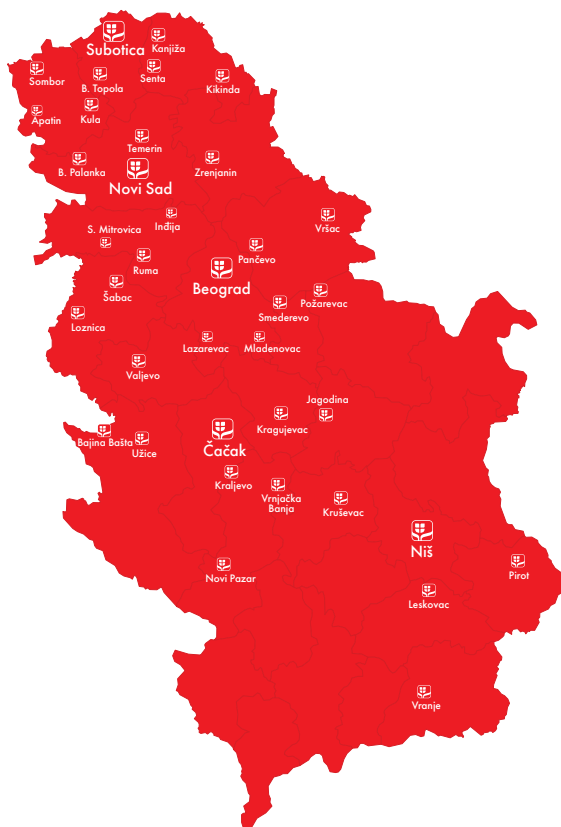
Subotica
Kanjiža
Sombor
B. Topola
Senta
Kikinda
Apatin
Kula
Temerin
B. Palanka
Novi Sad
Zrenjanin
S. Mitrovica
Inđija
Vršac
Ruma
Pančevo
Šabac
Beograd
Požarevac
Smederevo
Loznica
Lazarevac
Mladenovac
Valjevo
Jagodina
Kragujevac
Bajina Bašta
Užice
Čačak
Kraljevo
Vrnjačka Banja
Kruševac
Niš
Pirot
Novi Pazar
Leskovac
Vranje